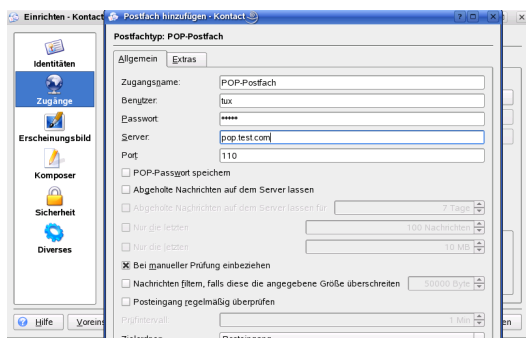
Einrichten - Kontact
Postfach hinzufügen - Kontact
Postfachtyp: POP-Postfach
Allgemein
Extras
Identitäten
Zugänge
Erscheinungsbild
Komposer
Sicherheit
Diverses

| | |
|---|---|
| Zugangsname: | POP-Postfach |
| Benutzer: | tux |
| Passwort: | ••••• |
| Server: | pop.test.com |
| Port: | 110 |

POP-Passwort speichern
Abgeholte Nachrichten auf dem Server lassen
Abgeholte Nachrichten auf dem Server lassen für 7 Tage
Nur die letzten 100 Nachrichten
Nur die letzten 10 MB
Bei manueller Prüfung einbeziehen
Nachrichten filtern, falls diese die angegebene Größe überschreiten 50000 Byte
Posteingang regelmäßig überprüfen
Prüfintervall: 1 Min
Zielordner: Posteingang
Hilfe
Voreins
en